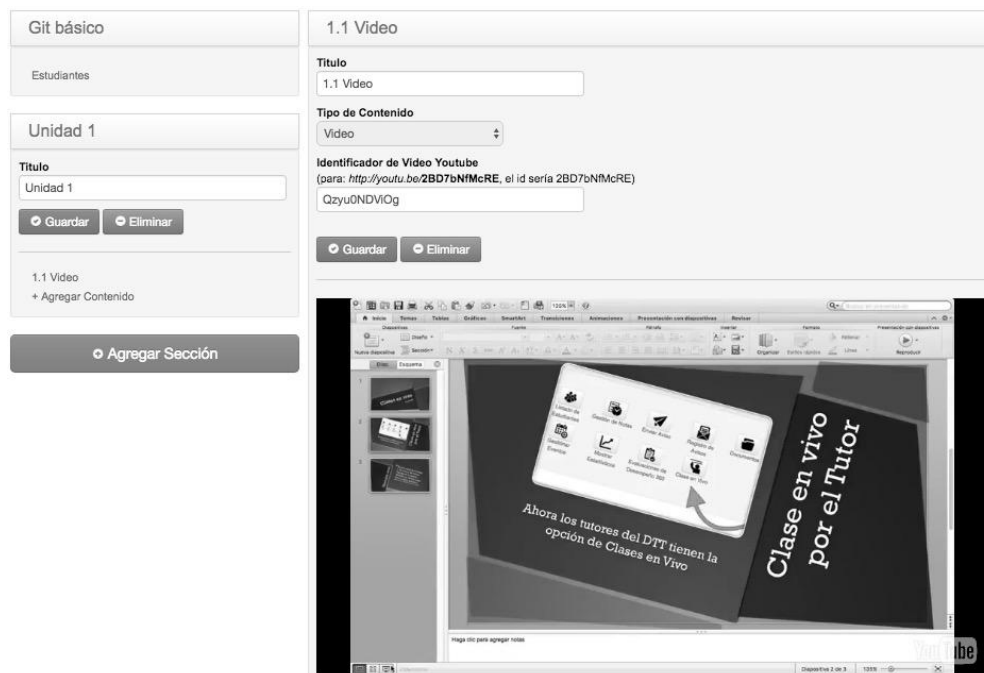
Git básico

Estudiantes

Unidad 1

Titulo

Unidad 1

Guardar

Eliminar

1.1 Video

+ Agregar Contenido

Agregar Sección

1.1 Video

Titulo

1.1 Video

Tipo de Contenido

Video

Identificador de Video Youtube

(para: *http://youtu.be/***2BD7bNfMcRE**, el id sería 2BD7bNfMcRE)

Qzyu0NDViOg

Guardar

Eliminar

Inicio Temas Tablas Gráficos SmartArt Transiciones Animaciones Presentación con diapositivas Revisar

Nueva diapositiva Sección Organizar Reproducir

Diseño Esquema

Listado de Estudiantes

Gestión de Notas

Enviar Aviso

Registro de Avisos

Documentos

Gestionar Eventos

Monitor Estadísticas

Evaluaciones de Desempeño 360

Clase en Vivo

Ahora los tutores del DTT tienen la opción de Clases en Vivo

Clase en vivo por el Tutor

Haga clic para agregar notas

Diapositiva 2 de 3

YouTube